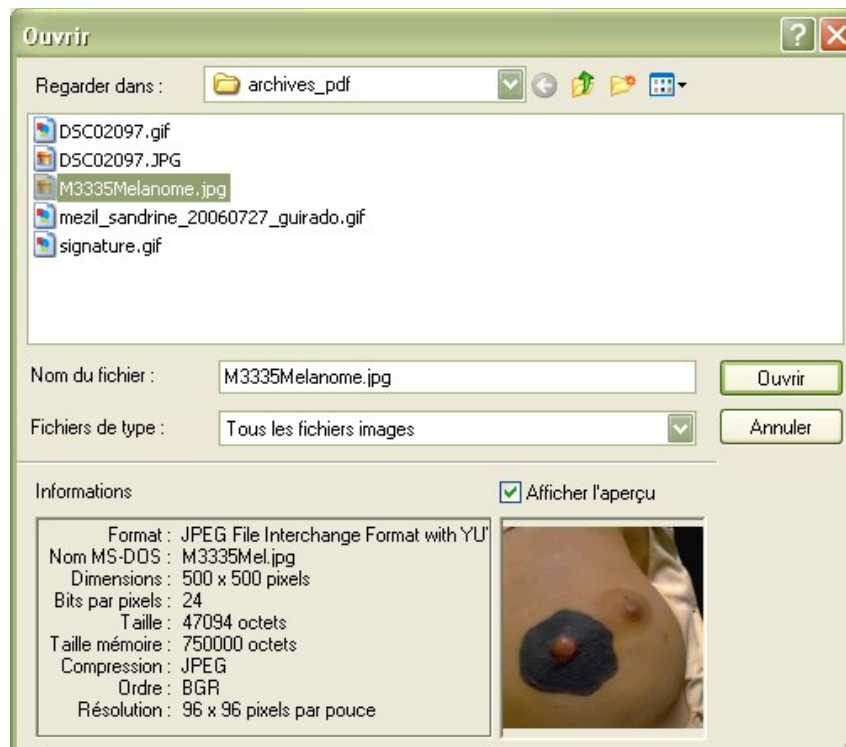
Ouvrir

Regarder dans : archives_pdf

DSC02097.gif
DSC02097.JPG
M3335Melanome.jpg
mezil_sandrine_20060727_guirado.gif
signature.gif

Nom du fichier : M3335Melanome.jpg
Ouvrir

Fichiers de type : Tous les fichiers images
Annuler

Informations
Afficher l'aperçu

Format : JPEG File Interchange Format with YU'
Nom MS-DOS : M3335Mel.jpg
Dimensions : 500 x 500 pixels
Bits par pixels : 24
Taille : 47094 octets
Taille mémoire : 750000 octets
Compression : JPEG
Ordre : BGR
Résolution : 96 x 96 pixels par pouce